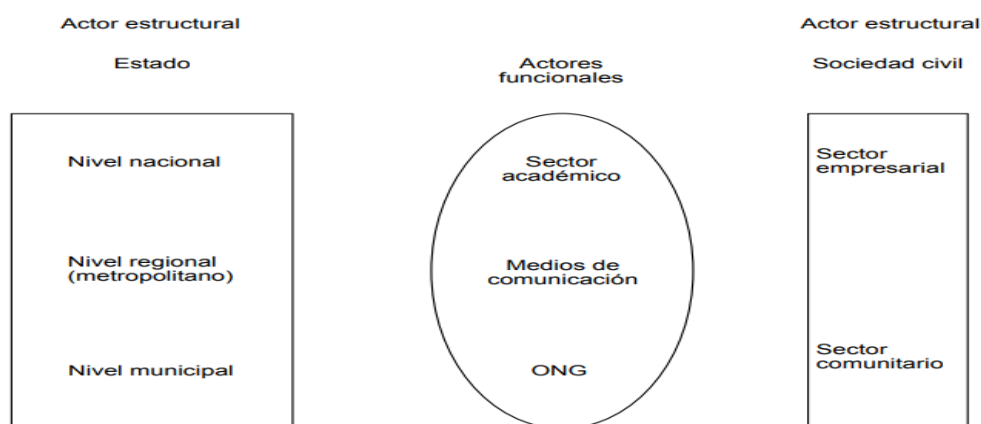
Actor estructural

Estado

Nivel nacional

Nivel regional (metropolitano)

Nivel municipal

Actores funcionales

Sector académico

Medios de comunicación

ONG

Actor estructural

Sociedad civil

Sector empresarial

Sector comunitario